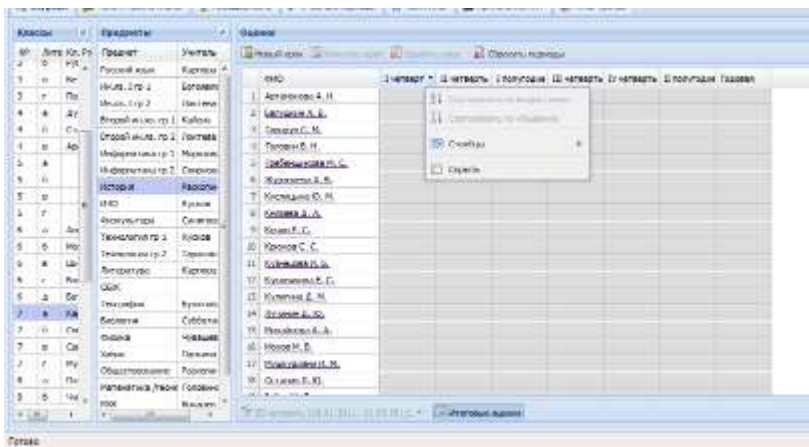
Классы

Предметы

Оценки

Предмет | Учитель
Русский язык | Карпова
Ин.яз. 1 гр 1 | Богомол
Ин.яз. 1 гр 2 | Ластина
Второй ин.яз. гр 1 | Кабано
Второй ин.яз. гр 2 | Лончева
Информатика гр 1 | Маркова
Информатика гр 2 | Смирнов
История | Паскалы
ИЗО | Кукова
Физкультура | Сименко
Технология гр 1 | Кукова
Технология гр 2 | Терехов
Литература | Карпова
ОБЖ |
География | Кузнецо
Биология | Соболева
Физика | Чувашов
Химия | Парханя
Обществознание | Павлова
Математика / Геометрия | Гордеенко
МХК | Ваньков

Новый урок

Сменить период

ФИО | I четверть | II четверть | I полугодие | III четверть | IV четверть | II полугодие | Годовая

1 Антропова А. Н.
2 Баграмов А. Б.
3 Тимашин С. М.
4 Ганова В. Н.
5 Гребенщикова М. С.
6 Журавлёв А. В.
7 Кисельщиков Ю. Н.
8 Киселёва А. А.
9 Конев Б. С.
10 Крупов С. С.
11 Кулешова Н. Б.
12 Кудрявцева Е. С.
13 Кузнецов Д. М.
14 Лугарева А. Ю.
15 Михайлова А. А.
16 Носов М. В.
17 Новоселова Н. М.
18 Осипов Е. Ю.

Сортировать по возрастанию
Сортировать по убыванию
Столбцы
Скрыть

Итоговые оценки

Готово